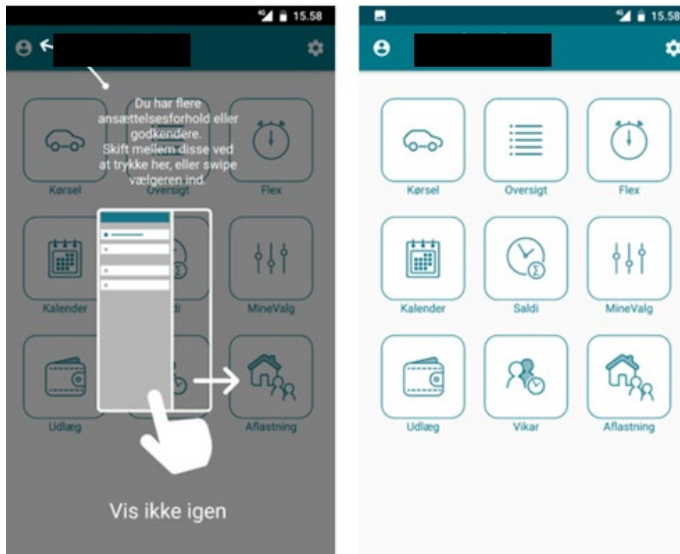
15.58

Du har flere ansættelsesforhold eller godkendere. Skift mellem disse ved at trykke her, eller swipe vælgeren ind.

Kørsel
Oversigt
Flex
Kalender
di
MineValg
Udlæg
Aflastning

Vis ikke igen

15.58

Kørsel
Oversigt
Flex
Kalender
Saldi
MineValg
Udlæg
Vikar
Aflastning